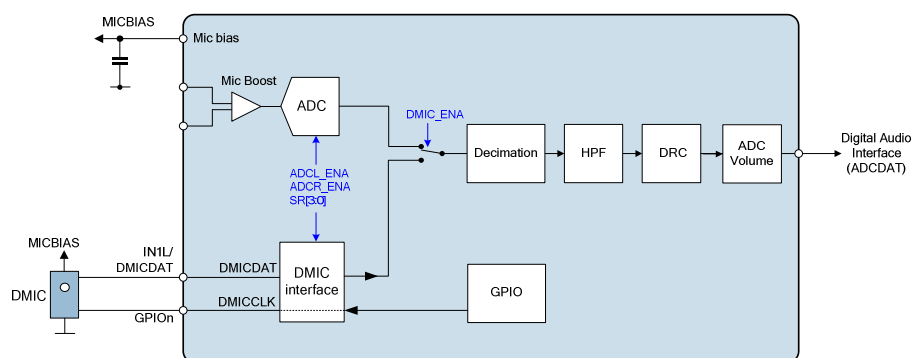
MICBIAS

Mic bias

Mic Boost

ADC

DMIC_ENA

Decimation

HPF

DRC

ADC Volume

Digital Audio Interface (ADCDAT)

ADCL_ENA
ADCR_ENA
SR[3:0]

MICBIAS

IN1L/
DMICDAT

DMICDAT

DMIC interface

GPIO

DMIC

DMICCLK

GPIOn